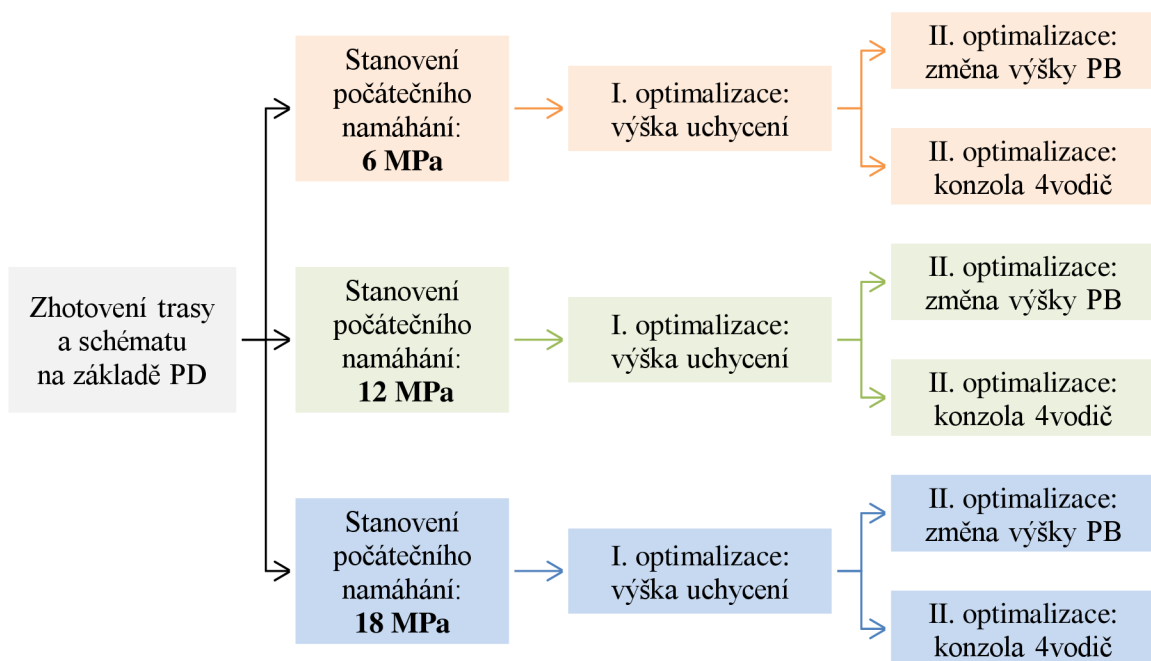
Zhotovení trasy a schématu na základě PD

Stanovení počátečního namáhání: **6 MPa**

I. optimalizace: výška uchycení

II. optimalizace: změna výšky PB

II. optimalizace: konzola 4vodič

Stanovení počátečního namáhání: **12 MPa**

I. optimalizace: výška uchycení

II. optimalizace: změna výšky PB

II. optimalizace: konzola 4vodič

Stanovení počátečního namáhání: **18 MPa**

I. optimalizace: výška uchycení

II. optimalizace: změna výšky PB

II. optimalizace: konzola 4vodič